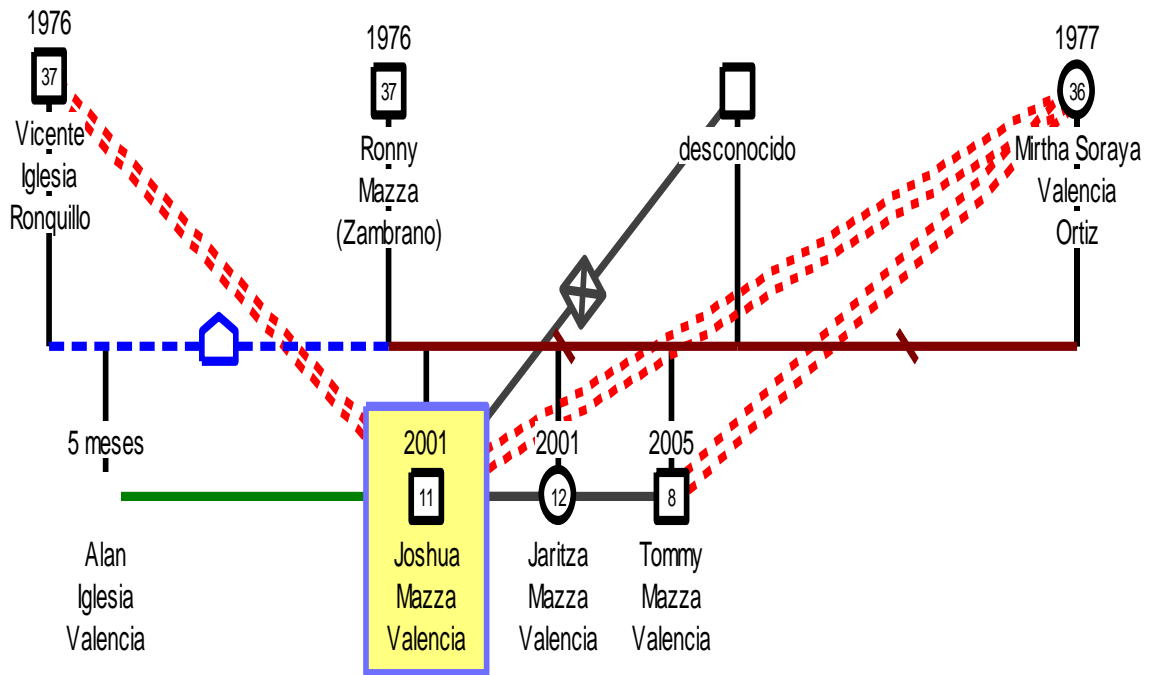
1976
37
Vicente
Iglesia
Ronquillo

1976
37
Ronny
Mazza
(Zambrano)

desconocido

1977
36
Mirtha Soraya
Valencia
Ortiz

5 meses

Alan
Iglesia
Valencia

2001
11
Joshua
Mazza
Valencia

2001
12
Jaritza
Mazza
Valencia

2005
8
Tommy
Mazza
Valencia